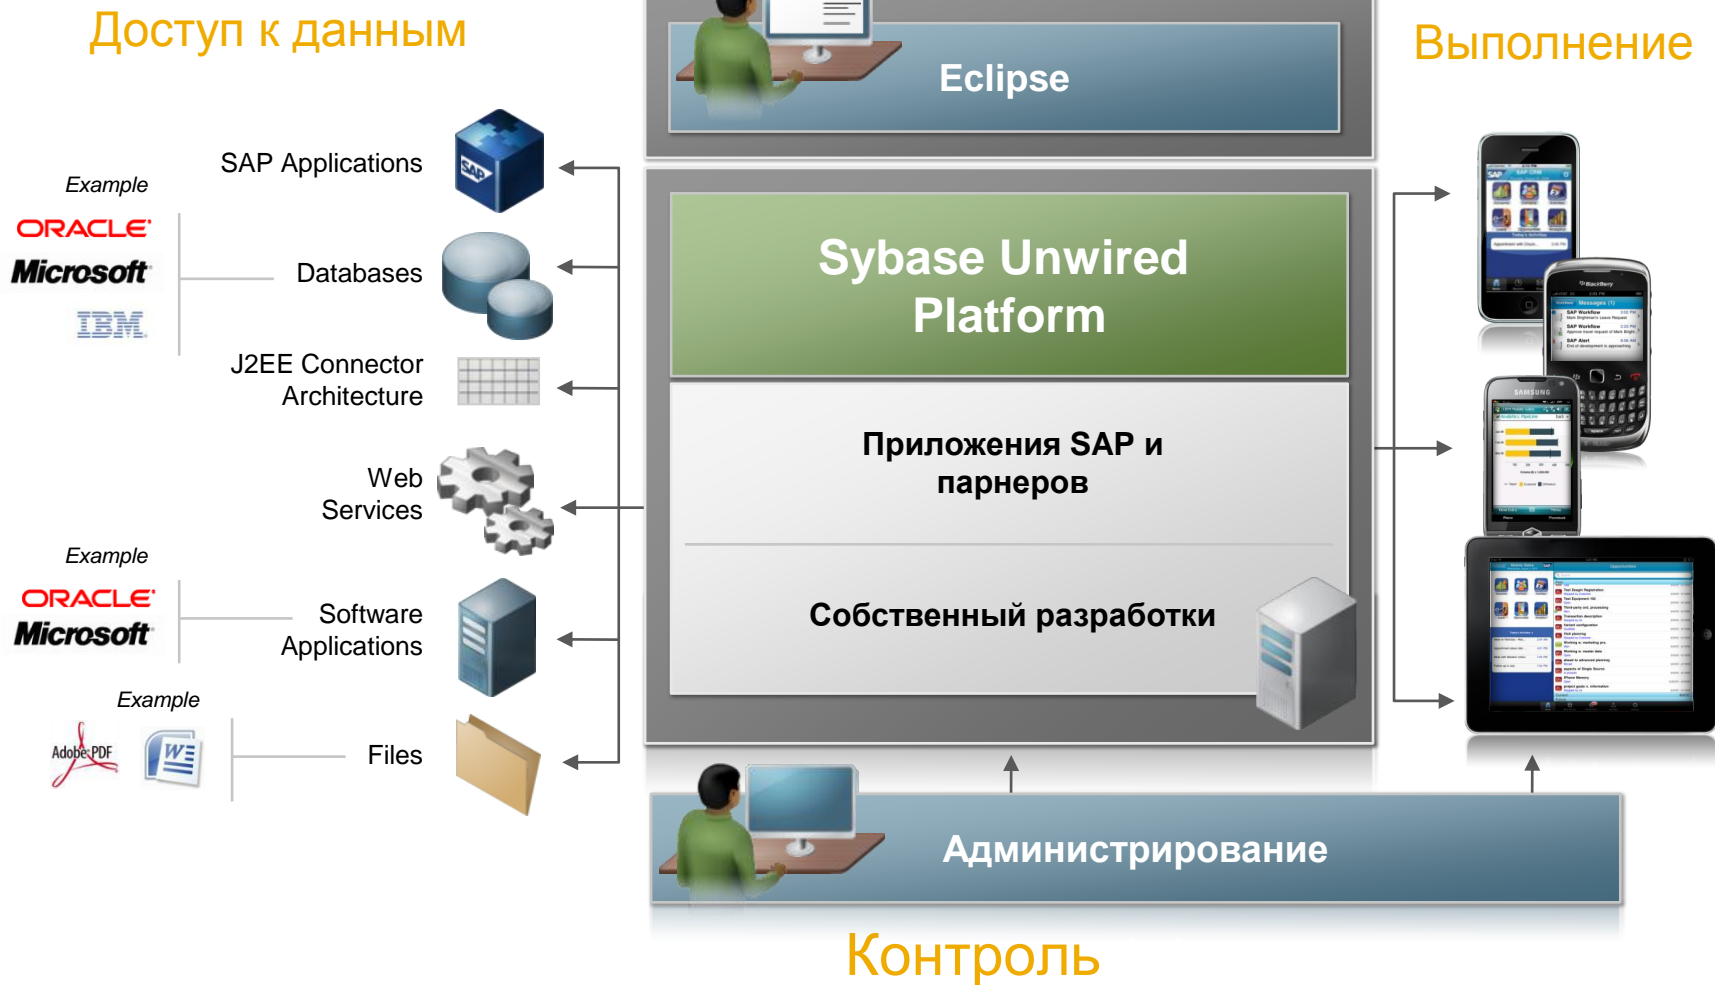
Доступ к данным

Eclipse

Выполнение

Example

ORACLE

Microsoft

IBM

SAP Applications

SAP

Databases

J2EE Connector Architecture

Web Services

Example

ORACLE

Microsoft

Software Applications

Example

Adobe PDF

W

Files

Sybase Unwired Platform

Приложения SAP и парнеров

Собственный разработки

Администрирование

Контроль